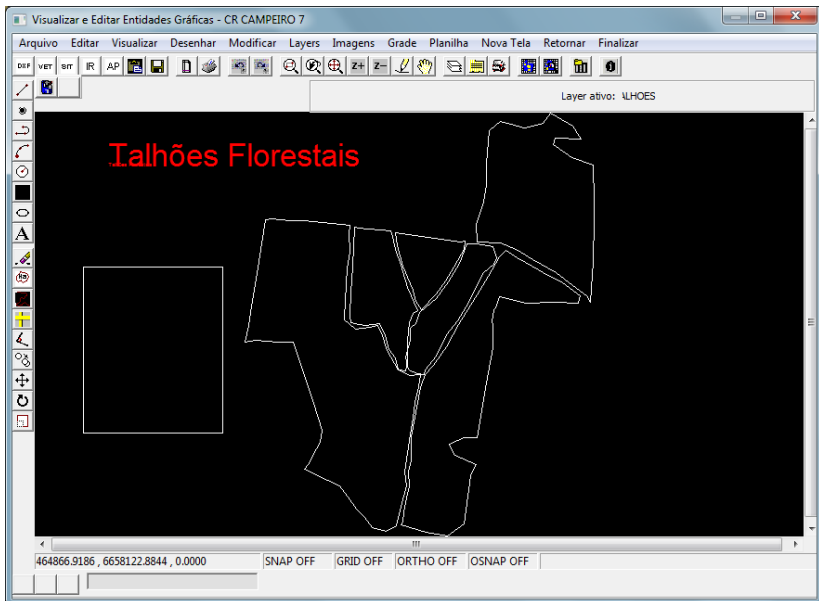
Visualizar e Editar Entidades Gráficas - CR CAMPEIRO 7

Arquivo Editar Visualizar Desenhar Modificar Layers Imagens Grade Planilha Nova Tela Retornar Finalizar

DXF VET SIT IR AP

Z+ Z-

A

Layer ativo: \LHOES

Talhões Florestais

464866.9186 , 6658122.8844 , 0.0000 SNAP OFF GRID OFF ORTHO OFF OSNAP OFF